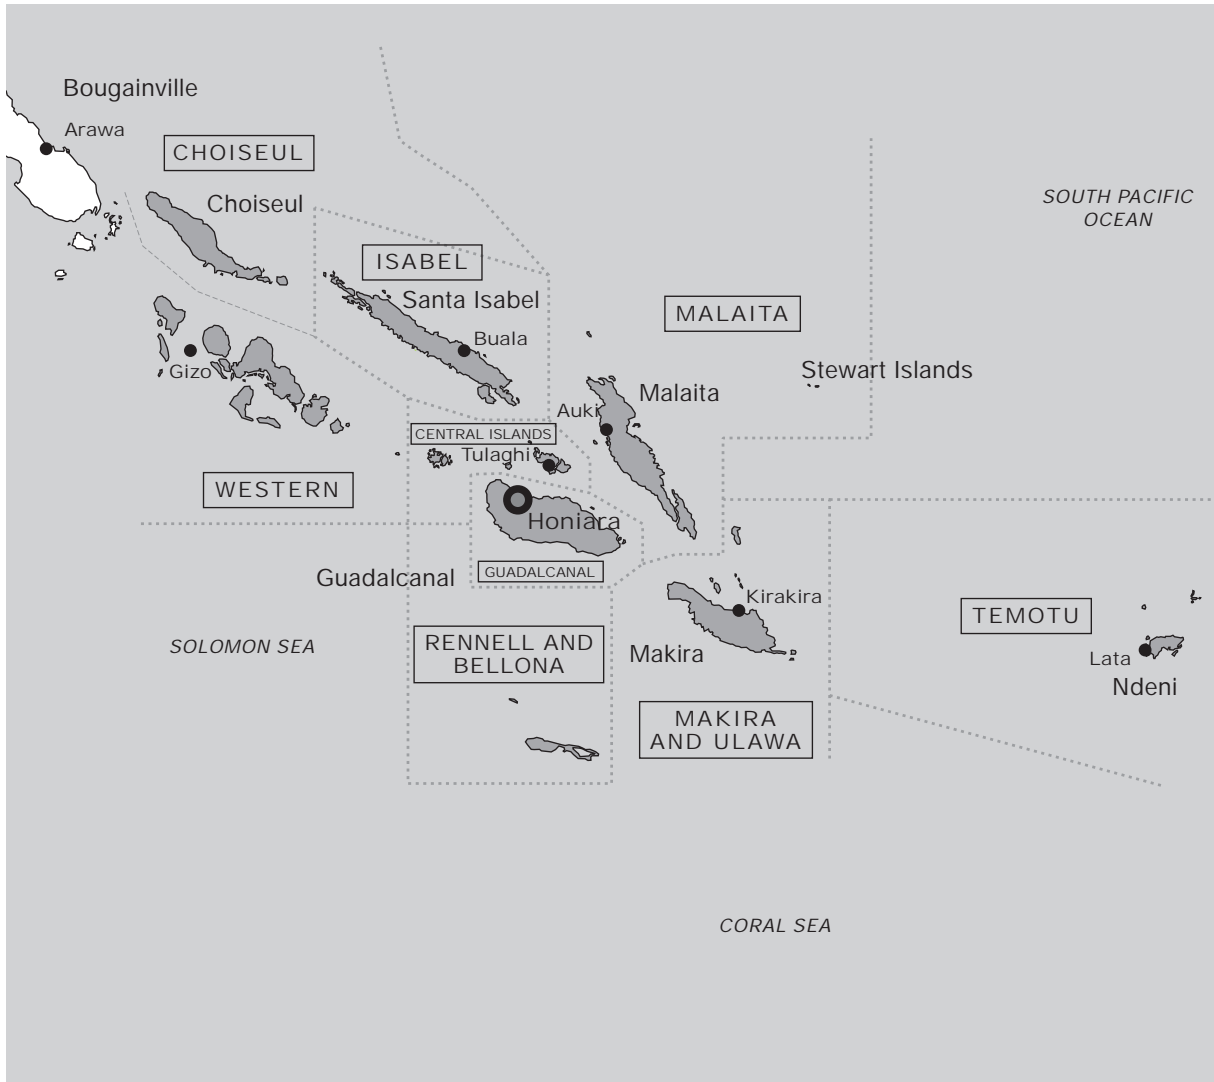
Bougainville
Arawa
CHOISEUL
Choiseul
SOUTH PACIFIC OCEAN
ISABEL
Santa Isabel
Buala
MALAITA
Stewart Islands
Gizo
Malaita
Auki
CENTRAL ISLANDS
Tulaghi
WESTERN
Honiara
Guadalcanal
GUADALCANAL
Kirakira
TEMOTU
SOLOMON SEA
RENNELL AND BELLONA
Makira
Lata
Ndeni
MAKIRA AND ULAWA
CORAL SEA